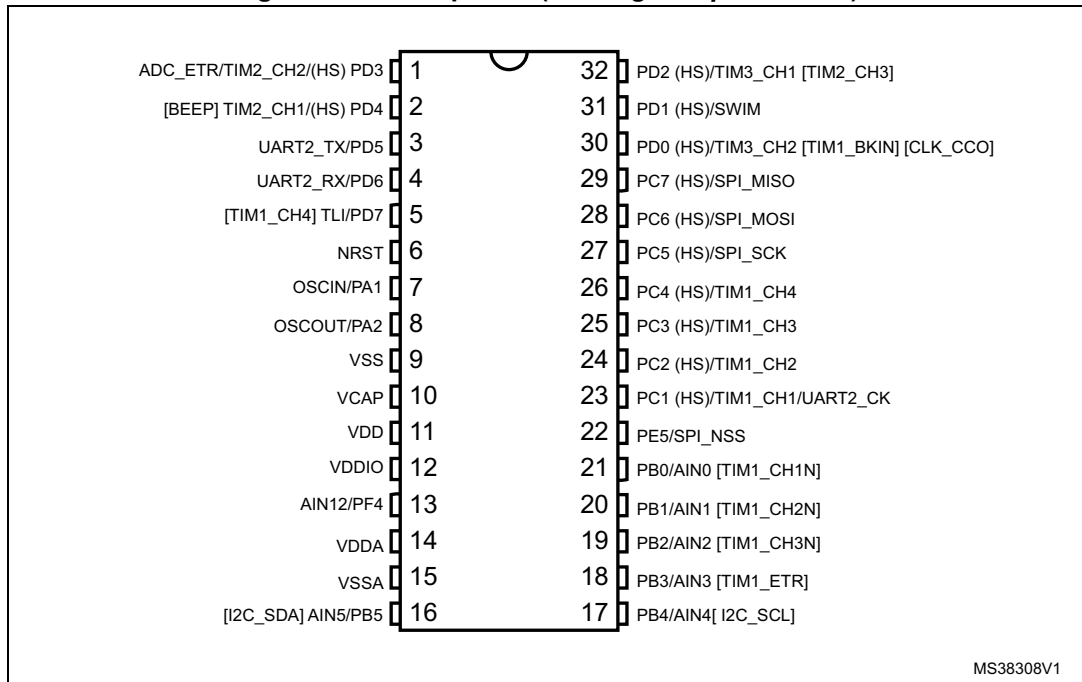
ADC_ETR/TIM2_CH2/(HS) PD3 1
[BEEP] TIM2_CH1/(HS) PD4 2
UART2_TX/PD5 3
UART2_RX/PD6 4
[TIM1_CH4] TLI/PD7 5
NRST 6
OSCIN/PA1 7
OSCOUT/PA2 8
VSS 9
VCAP 10
VDD 11
VDDIO 12
AIN12/PF4 13
VDDA 14
VSSA 15
[I2C_SDA] AIN5/PB5 16

32 PD2 (HS)/TIM3_CH1 [TIM2_CH3]
31 PD1 (HS)/SWIM
30 PD0 (HS)/TIM3_CH2 [TIM1_BKIN] [CLK_CCO]
29 PC7 (HS)/SPI_MISO
28 PC6 (HS)/SPI_MOSI
27 PC5 (HS)/SPI_SCK
26 PC4 (HS)/TIM1_CH4
25 PC3 (HS)/TIM1_CH3
24 PC2 (HS)/TIM1_CH2
23 PC1 (HS)/TIM1_CH1/UART2_CK
22 PE5/SPI_NSS
21 PB0/AIN0 [TIM1_CH1N]
20 PB1/AIN1 [TIM1_CH2N]
19 PB2/AIN2 [TIM1_CH3N]
18 PB3/AIN3 [TIM1_ETR]
17 PB4/AIN4[ I2C_SCL]

MS38308V1